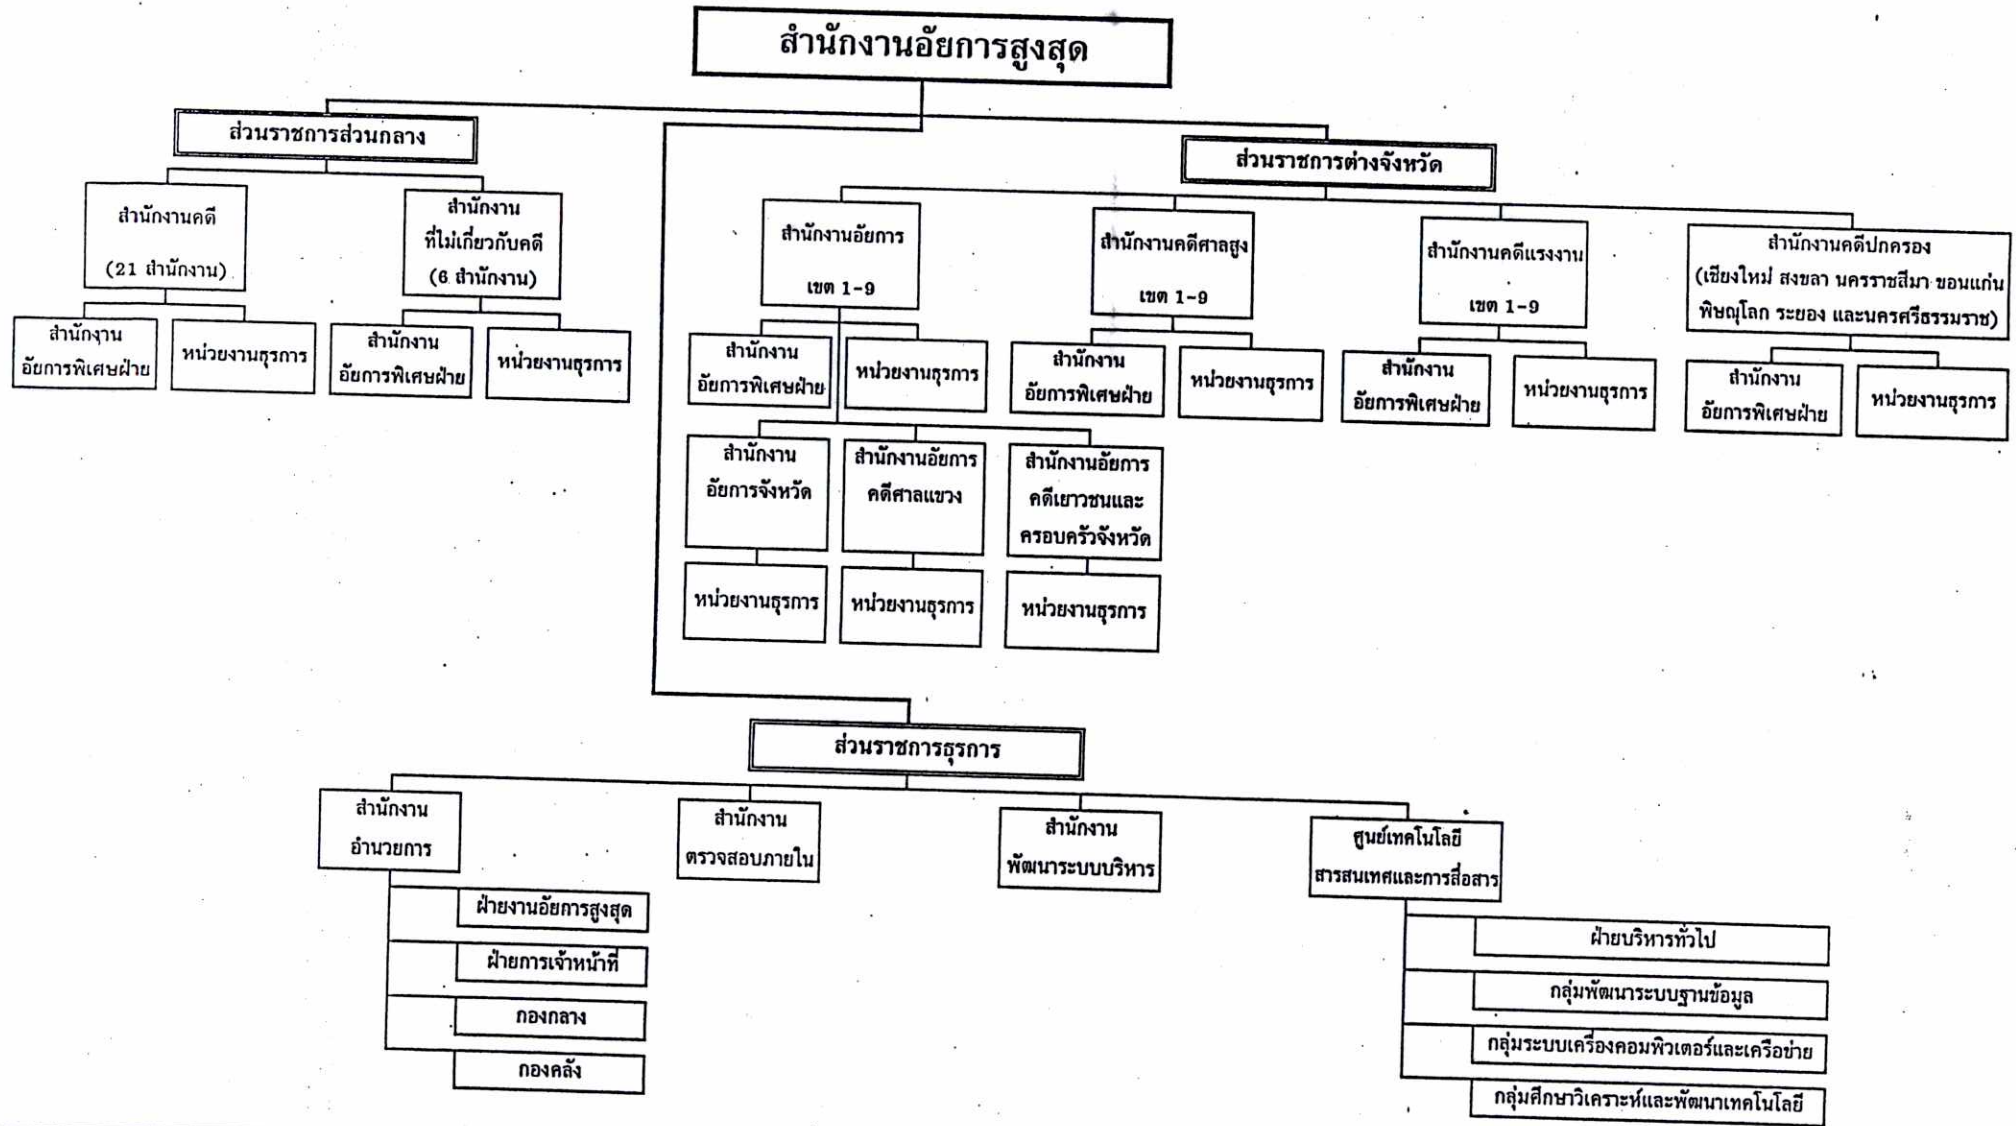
สำนักงานอัยการสูงสุด

ส่วนราชการส่วนกลาง

สำนักงานคดี (21 สำนักงาน)

สำนักงานอัยการพิเศษฝ่าย

หน่วยงานธุรการ

สำนักงานที่ไม่เกี่ยวกับคดี (6 สำนักงาน)

สำนักงานอัยการพิเศษฝ่าย

หน่วยงานธุรการ

ส่วนราชการต่างจังหวัด

สำนักงานอัยการ เขต 1-9

สำนักงานอัยการพิเศษฝ่าย

หน่วยงานธุรการ

สำนักงานอัยการจังหวัด

หน่วยงานธุรการ

สำนักงานอัยการคดีศาลแขวง

หน่วยงานธุรการ

สำนักงานอัยการคดีเยาวชนและครอบครัวจังหวัด

หน่วยงานธุรการ

สำนักงานคดีศาลสูง เขต 1-9

สำนักงานอัยการพิเศษฝ่าย

หน่วยงานธุรการ

สำนักงานคดีแรงงาน เขต 1-9

สำนักงานอัยการพิเศษฝ่าย

หน่วยงานธุรการ

สำนักงานคดีปกครอง (เชียงใหม่ สงขลา นครราชสีมา ขอนแก่น พิษณุโลก ระยอง และนครศรีธรรมราช)

สำนักงานอัยการพิเศษฝ่าย

หน่วยงานธุรการ

ส่วนราชการธุรการ

สำนักงานอำนวยการ

ฝ่ายงานอัยการสูงสุด

ฝ่ายการเจ้าหน้าที่

กองกลาง

กองคลัง

สำนักงานตรวจสอบภายใน

สำนักงานพัฒนาระบบบริหาร

ศูนย์เทคโนโลยีสารสนเทศและการสื่อสาร

ฝ่ายบริหารทั่วไป

กลุ่มพัฒนาระบบฐานข้อมูล

กลุ่มระบบเครื่องคอมพิวเตอร์และเครือข่าย

กลุ่มศึกษาวิเคราะห์และพัฒนาเทคโนโลยี